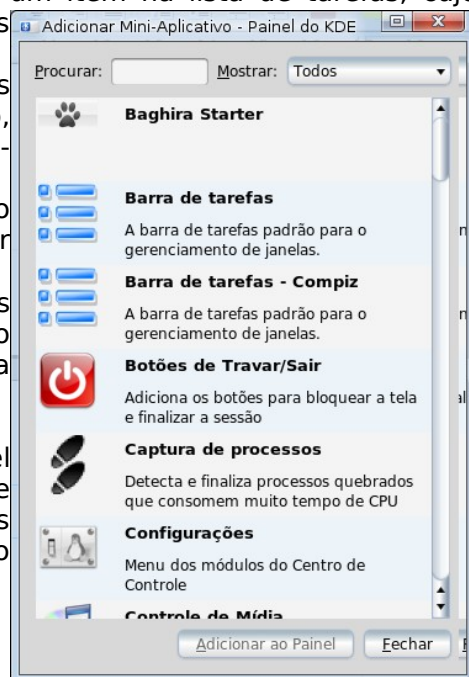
Adicionar Mini-Aplicativo - Painel do KDE

Procurar:

Mostrar: Todos

Baghira Starter

Barra de tarefas

A barra de tarefas padrão para o gerenciamento de janelas.

Barra de tarefas - Compiz

A barra de tarefas padrão para o gerenciamento de janelas.

Botões de Travar/Sair

Adiciona os botões para bloquear a tela e finalizar a sessão

Captura de processos

Detecta e finaliza processos quebrados que consomem muito tempo de CPU

Configurações

Menu dos módulos do Centro de Controle

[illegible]

Adicionar ao Painel

Fechar